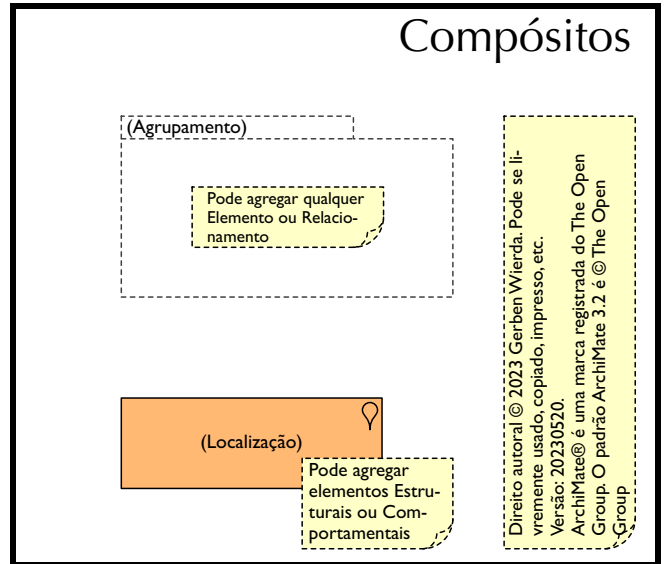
Compósitos

(Agrupamento)

Pode agregar qualquer Elemento ou Relacionamento

(Localização)

Pode agregar elementos Estruturais ou Comportamentais

Direito autoral © 2023 Gerben Wierda. Pode se livremente usado, copiado, impresso, etc. Versão: 20230520. ArchiMate® é uma marca registrada do The Open Group. O padrão ArchiMate 3.2 é © The Open Group